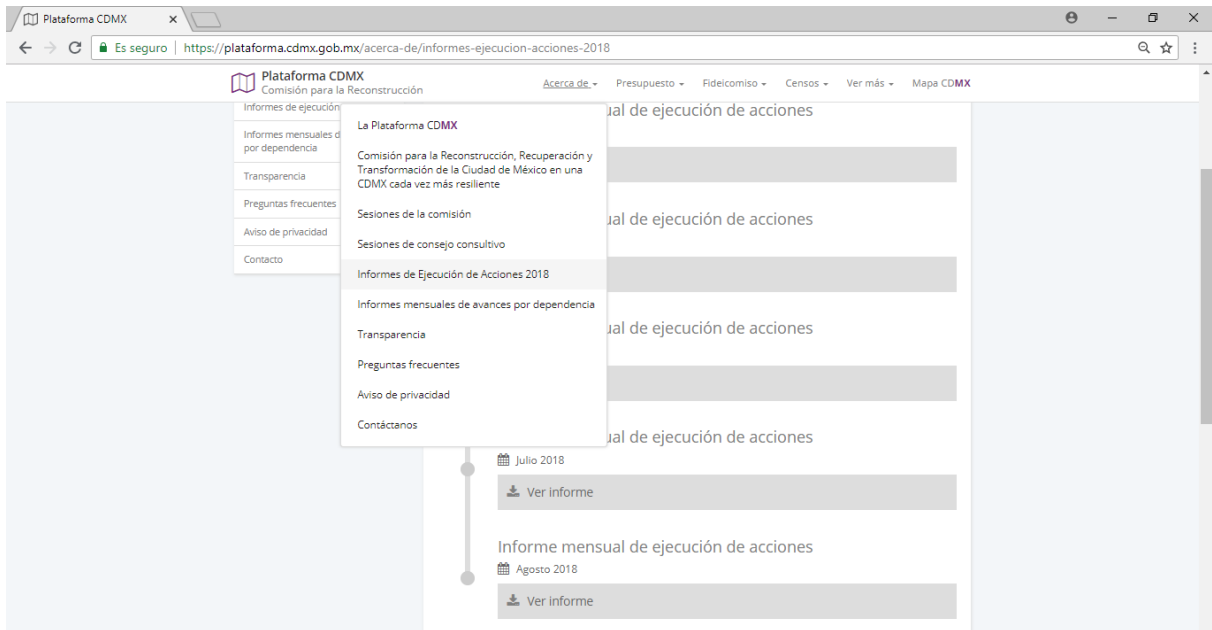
Plataforma CDMX ×

Es seguro | https://plataforma.cdmx.gob.mx/acerca-de/informes-ejecucion-acciones-2018

Plataforma CDMX
Comisión para la Reconstrucción

Acerca de ▾ Presupuesto ▾ Fideicomiso ▾ Censos ▾ Ver más ▾ Mapa CDMX

Informes de ejecución
Informes mensuales d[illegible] por dependencia
Transparencia
Preguntas frecuentes
Aviso de privacidad
Contacto

La Plataforma CDMX
Comisión para la Reconstrucción, Recuperación y Transformación de la Ciudad de México en una CDMX cada vez más resiliente
Sesiones de la comisión
Sesiones de consejo consultivo
Informes de Ejecución de Acciones 2018
Informes mensuales de avances por dependencia
Transparencia
Preguntas frecuentes
Aviso de privacidad
Contáctanos

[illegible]ual de ejecución de acciones

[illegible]ual de ejecución de acciones

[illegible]ual de ejecución de acciones

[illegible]ual de ejecución de acciones
Julio 2018
Ver informe

Informe mensual de ejecución de acciones
Agosto 2018
Ver informe